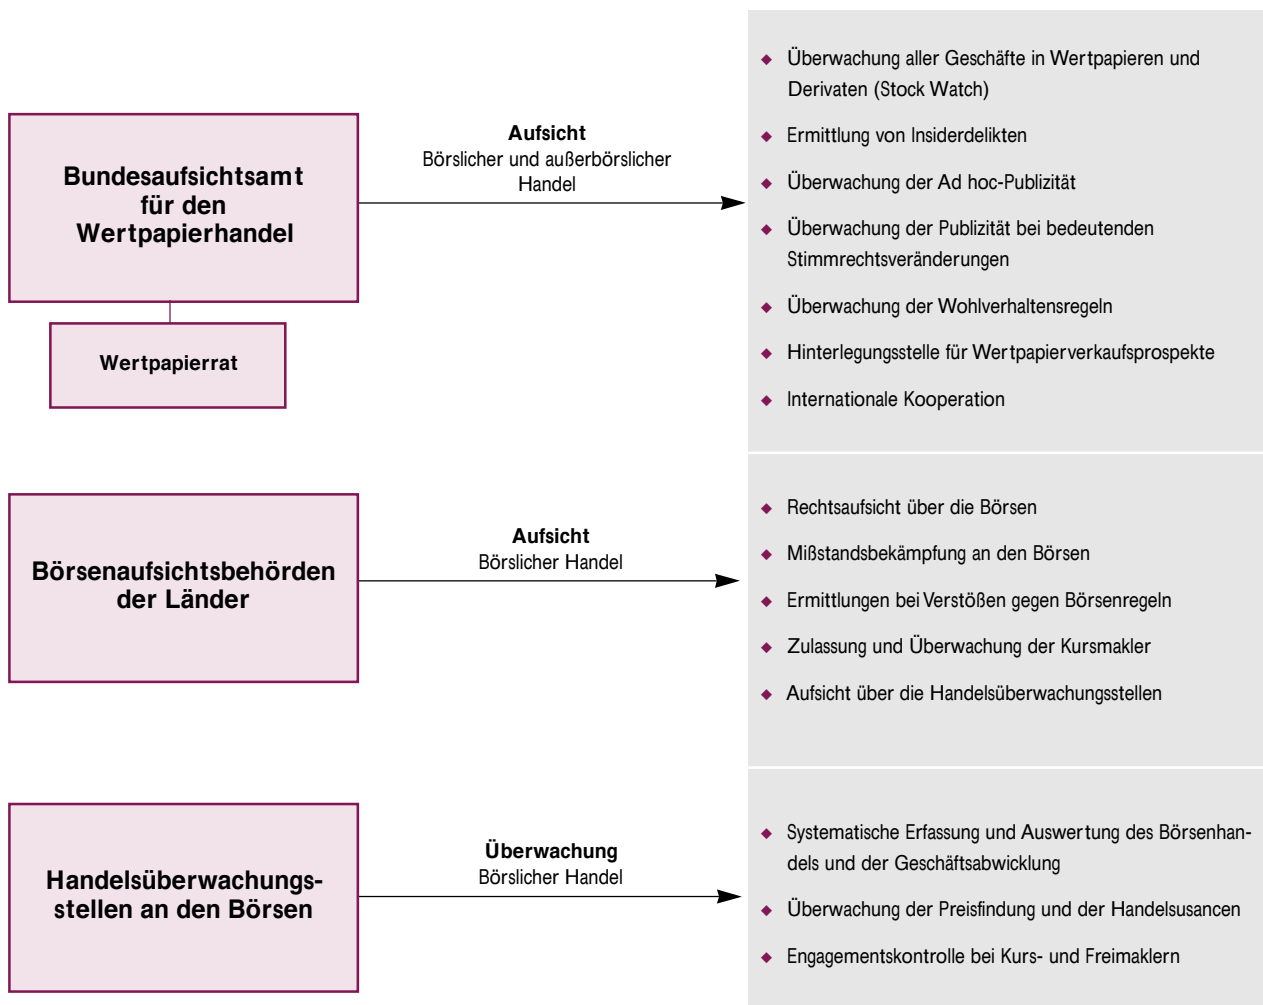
Bundesaufsichtsamt für den Wertpapierhandel

Wertpapierrat

Aufsicht
Börslicher und außerbörslicher Handel

- Überwachung aller Geschäfte in Wertpapieren und Derivaten (Stock Watch)
- Ermittlung von Insiderdelikten
- Überwachung der Ad hoc-Publizität
- Überwachung der Publizität bei bedeutenden Stimmrechtsveränderungen
- Überwachung der Wohlverhaltensregeln
- Hinterlegungsstelle für Wertpapierverkaufsprospekte
- Internationale Kooperation

Börsenaufsichtsbehörden der Länder

Aufsicht
Börslicher Handel

- Rechtsaufsicht über die Börsen
- Mißstandsbekämpfung an den Börsen
- Ermittlungen bei Verstößen gegen Börsenregeln
- Zulassung und Überwachung der Kursmakler
- Aufsicht über die Handelsüberwachungsstellen

Handelsüberwachungsstellen an den Börsen

Überwachung
Börslicher Handel

- Systematische Erfassung und Auswertung des Börsenhandels und der Geschäftsabwicklung
- Überwachung der Preisfindung und der Handelsusancen
- Engagementskontrolle bei Kurs- und Freimaklern